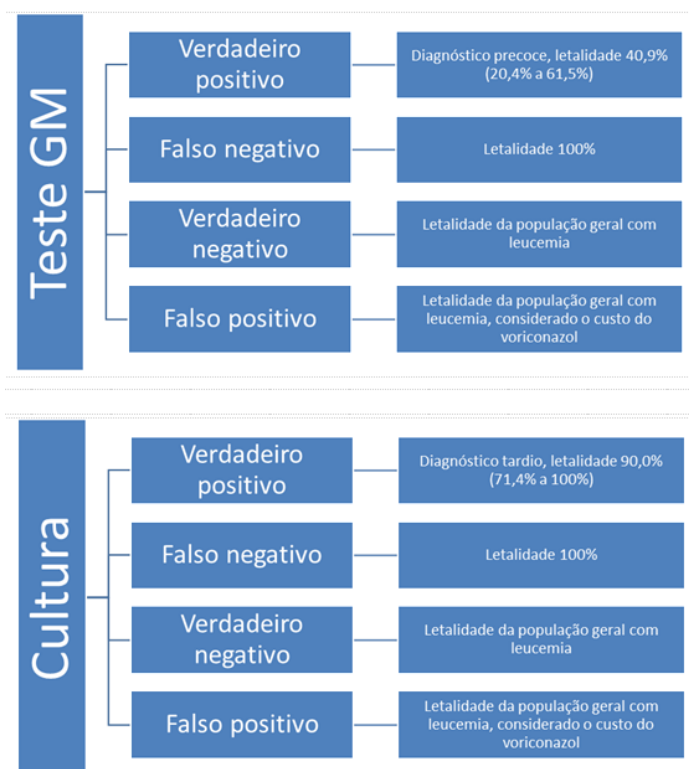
Teste GM

Verdadeiro positivo

Diagnóstico precoce, letalidade 40,9% (20,4% a 61,5%)

Falso negativo

Letalidade 100%

Verdadeiro negativo

Letalidade da população geral com leucemia

Falso positivo

Letalidade da população geral com leucemia, considerado o custo do voriconazol

Cultura

Verdadeiro positivo

Diagnóstico tardio, letalidade 90,0% (71,4% a 100%)

Falso negativo

Letalidade 100%

Verdadeiro negativo

Letalidade da população geral com leucemia

Falso positivo

Letalidade da população geral com leucemia, considerado o custo do voriconazol